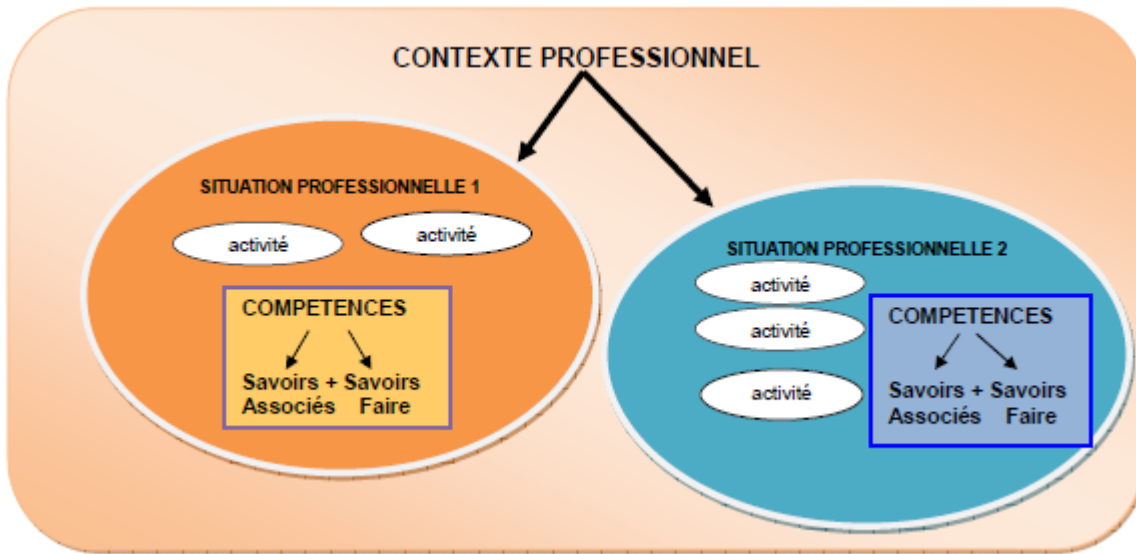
CONTEXTE PROFESSIONNEL

SITUATION PROFESSIONNELLE 1

activité

activité

COMPETENCES

Savoirs + Savoirs
Associés Faire

SITUATION PROFESSIONNELLE 2

activité

activité

activité

COMPETENCES

Savoirs + Savoirs
Associés Faire